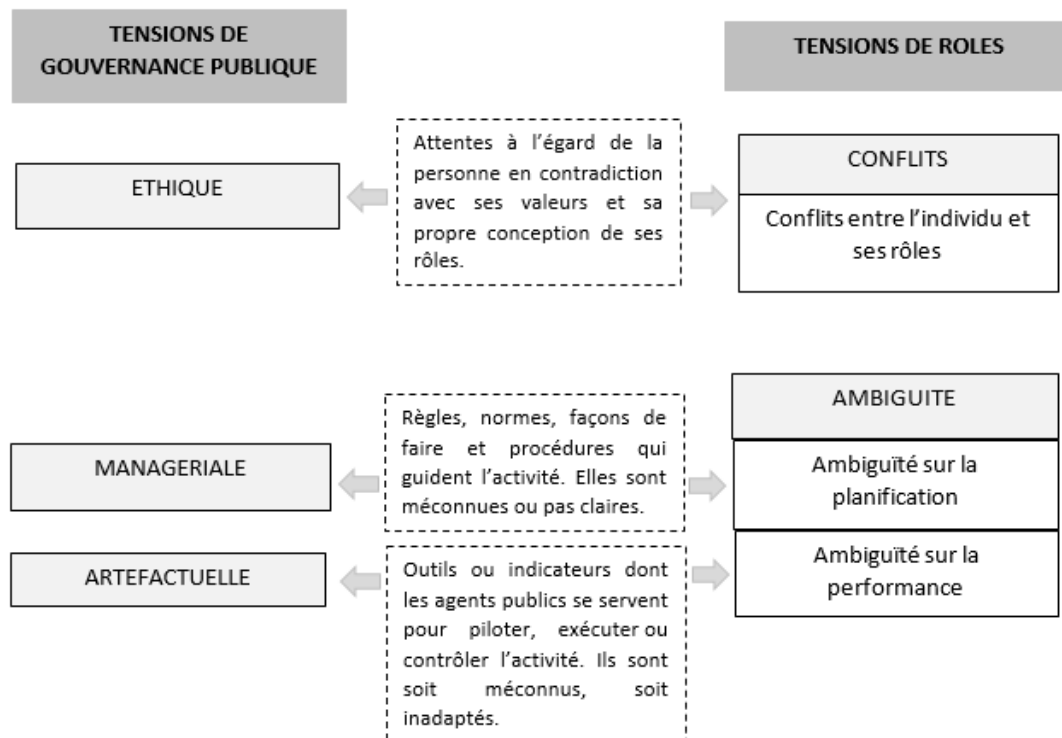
TENSIONS DE GOUVERNANCE PUBLIQUE

TENSIONS DE ROLES

ETHIQUE

Attentes à l'égard de la personne en contradiction avec ses valeurs et sa propre conception de ses rôles.

CONFLITS

Conflits entre l'individu et ses rôles

MANAGERIALE

Règles, normes, façons de faire et procédures qui guident l'activité. Elles sont méconnues ou pas claires.

AMBIGUITE

Ambiguïté sur la planification

ARTEFACTUELLE

Outils ou indicateurs dont les agents publics se servent pour piloter, exécuter ou contrôler l'activité. Ils sont soit méconnus, soit inadaptés.

Ambiguïté sur la performance